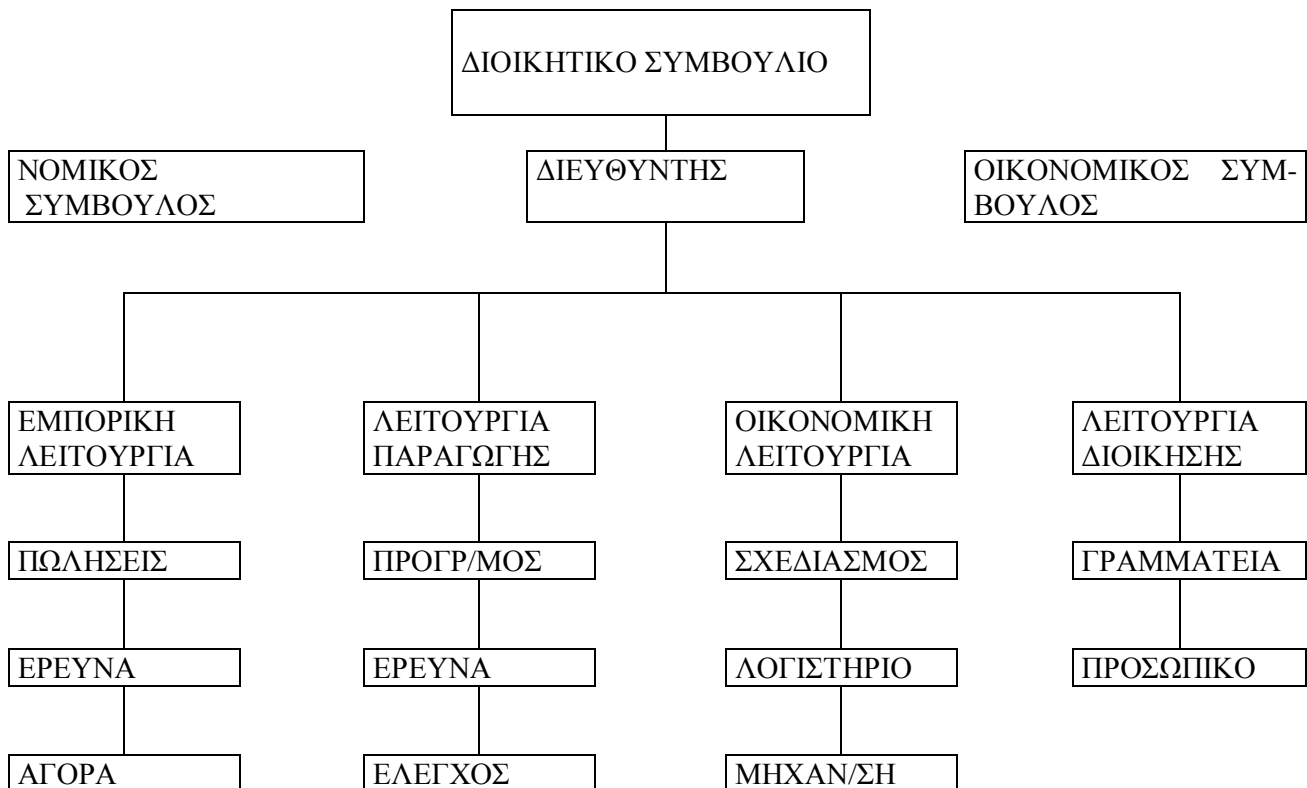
ΔΙΟΙΚΗΤΙΚΟ ΣΥΜΒΟΥΛΙΟ

ΝΟΜΙΚΟΣ ΣΥΜΒΟΥΛΟΣ

ΔΙΕΥΘΥΝΤΗΣ

ΟΙΚΟΝΟΜΙΚΟΣ ΣΥΜΒΟΥΛΟΣ

ΕΜΠΟΡΙΚΗ ΛΕΙΤΟΥΡΓΙΑ

ΠΩΛΗΣΕΙΣ

ΕΡΕΥΝΑ

ΑΓΟΡΑ

ΛΕΙΤΟΥΡΓΙΑ ΠΑΡΑΓΩΓΗΣ

ΠΡΟΓΡ/ΜΟΣ

ΕΡΕΥΝΑ

ΕΛΕΓΧΟΣ

ΟΙΚΟΝΟΜΙΚΗ ΛΕΙΤΟΥΡΓΙΑ

ΣΧΕΔΙΑΣΜΟΣ

ΛΟΓΙΣΤΗΡΙΟ

ΜΗΧΑΝ/ΣΗ

ΛΕΙΤΟΥΡΓΙΑ ΔΙΟΙΚΗΣΗΣ

ΓΡΑΜΜΑΤΕΙΑ

ΠΡΟΣΩΠΙΚΟ